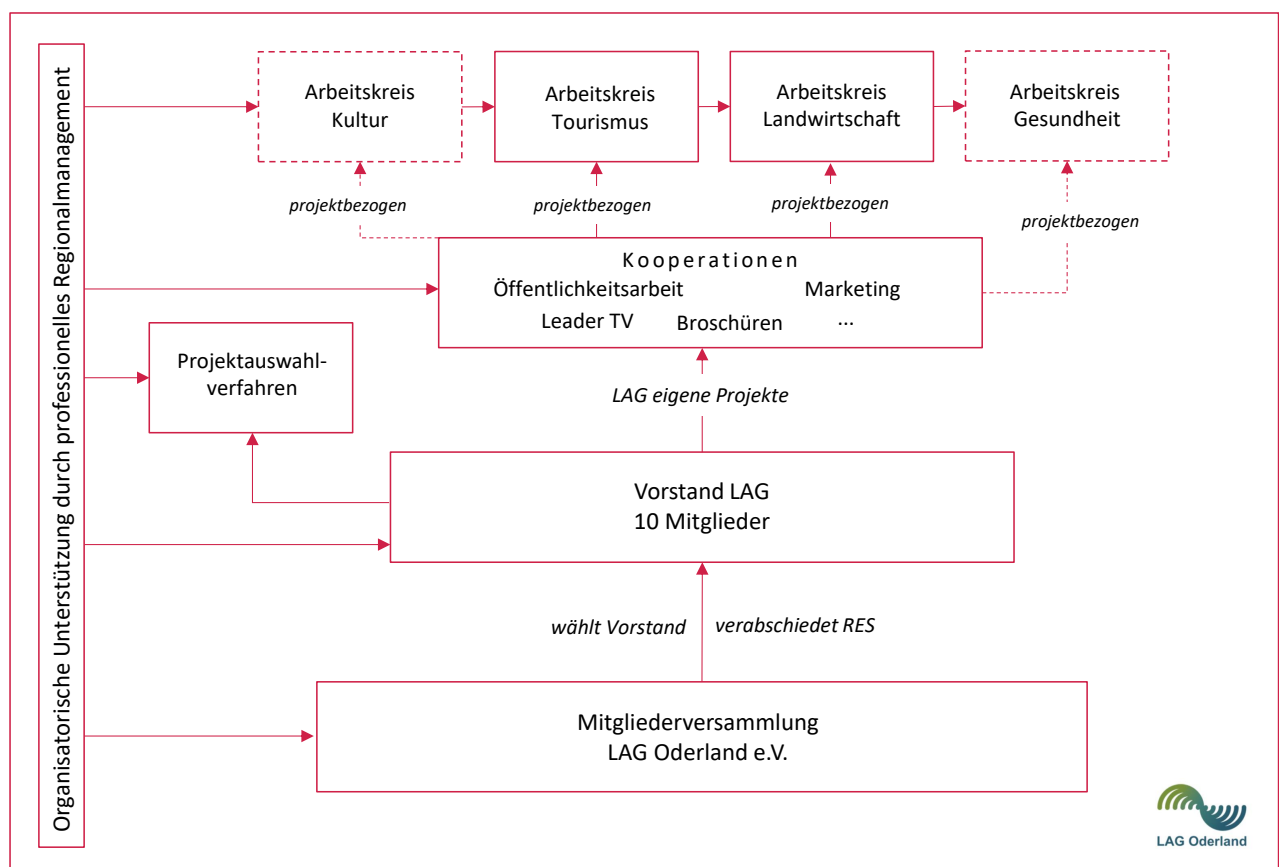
Organisatorische Unterstützung durch professionelles Regionalmanagement

Arbeitskreis Kultur

Arbeitskreis Tourismus

Arbeitskreis Landwirtschaft

Arbeitskreis Gesundheit

projektbezogen

projektbezogen

projektbezogen

projektbezogen

Kooperationen
Öffentlichkeitsarbeit
Marketing
Leader TV
Broschüren
...

Projektauswahlverfahren

LAG eigene Projekte

Vorstand LAG
10 Mitglieder

wählt Vorstand

verabschiedet RES

Mitgliederversammlung
LAG Oderland e.V.

LAG Oderland